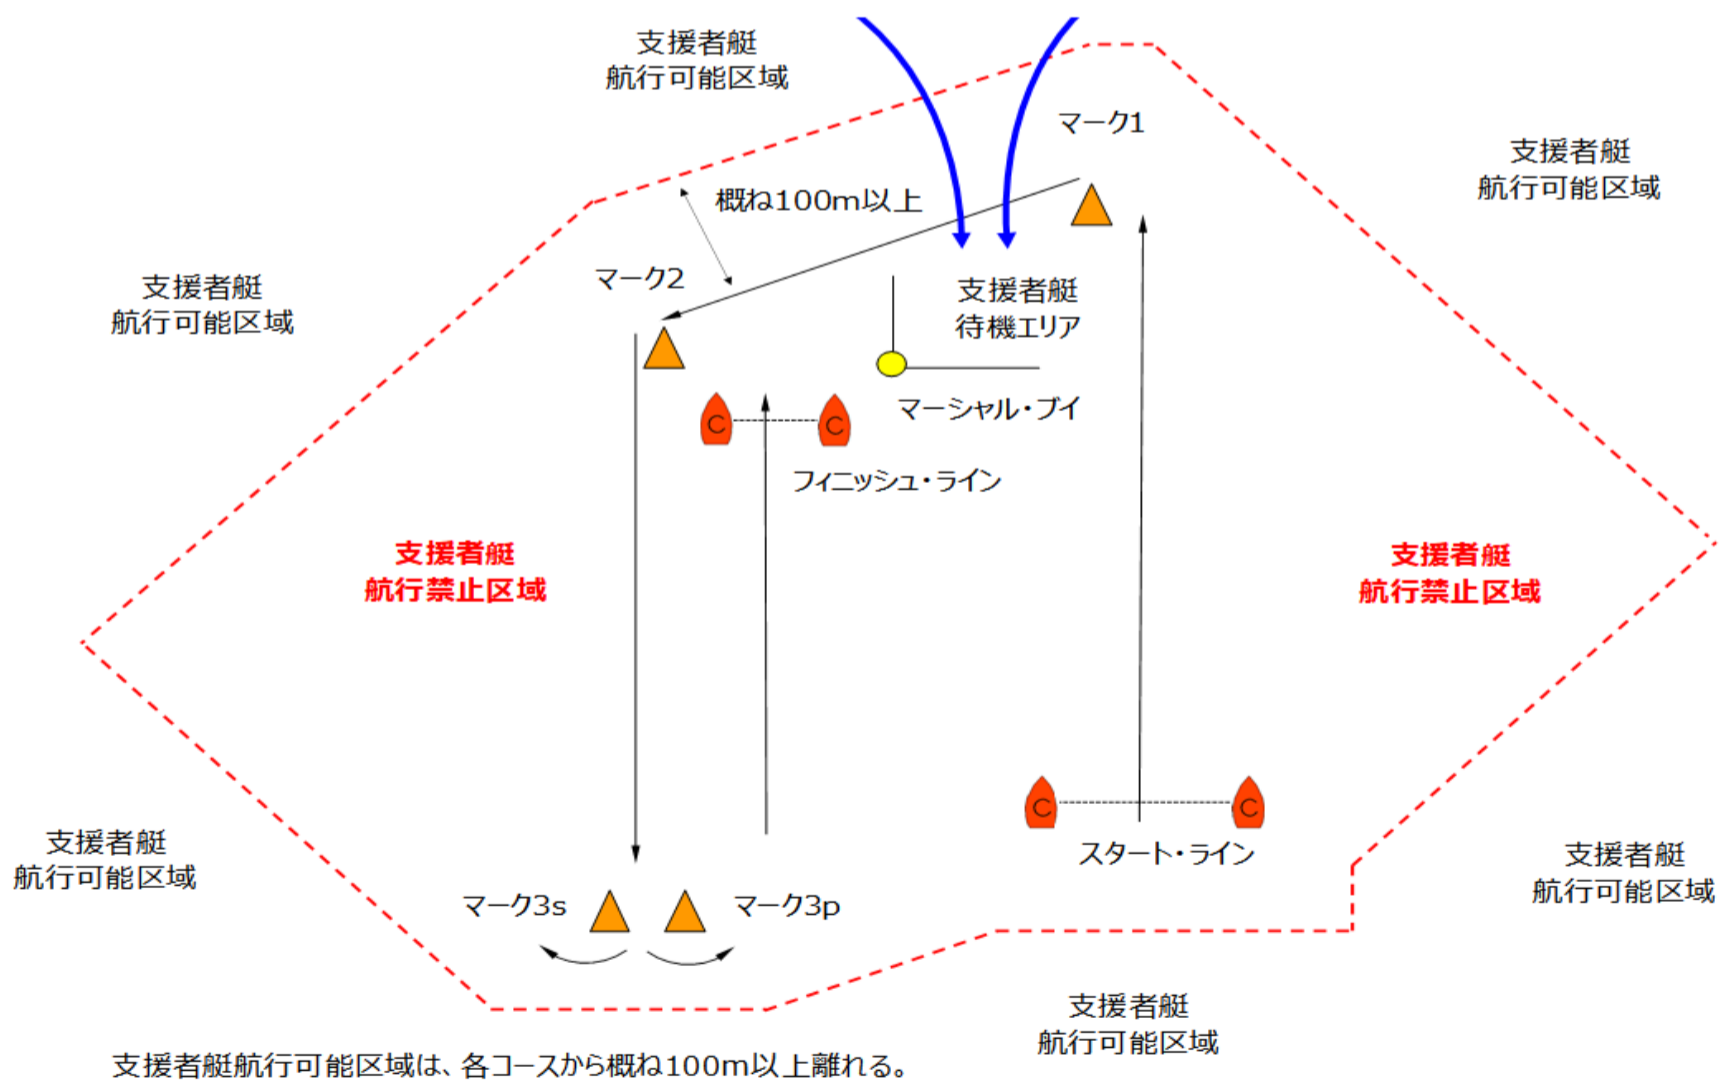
支援者艇
航行可能区域

マーク1

支援者艇
航行可能区域

概ね100m以上

マーク2

支援者艇
航行可能区域

支援者艇
待機エリア

マーシャル・ブイ

C C

フィニッシュ・ライン

支援者艇
航行禁止区域

支援者艇
航行禁止区域

支援者艇
航行可能区域

C C

スタート・ライン

支援者艇
航行可能区域

マーク3s

マーク3p

支援者艇
航行可能区域

支援者艇航行可能区域は、各コースから概ね100m以上離れる。